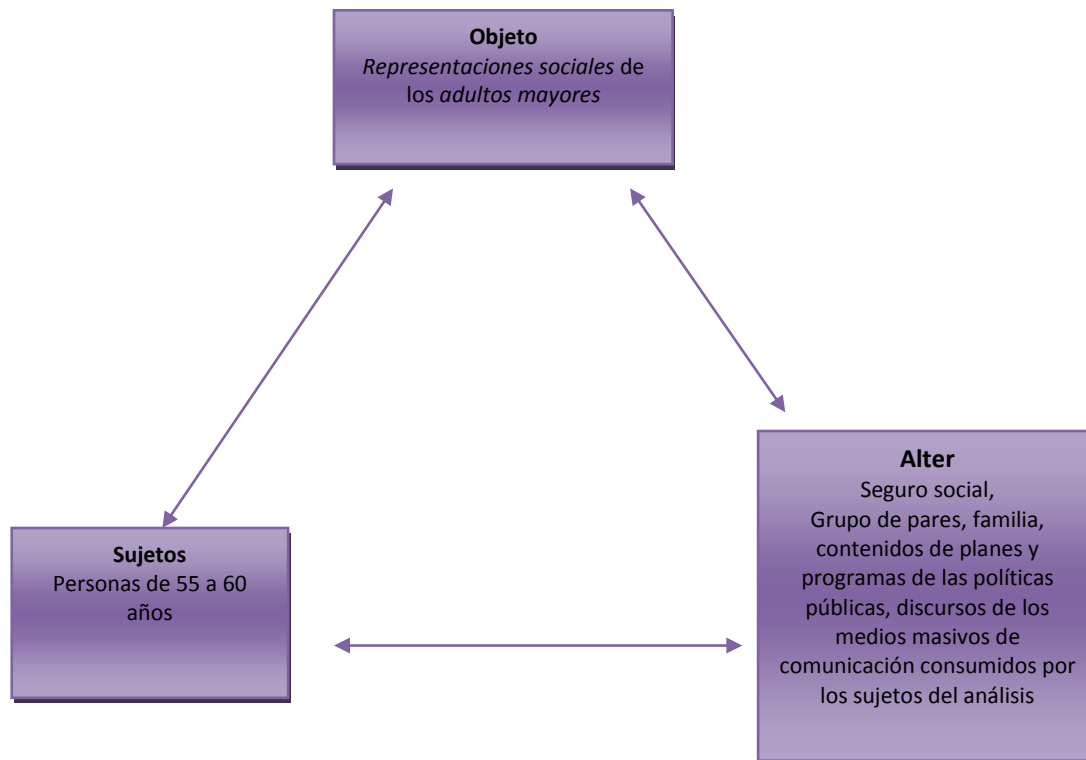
**Objeto**
*Representaciones sociales* de los *adultos mayores*

**Alter**
Seguro social,
Grupo de pares, familia, contenidos de planes y programas de las políticas públicas, discursos de los medios masivos de comunicación consumidos por los sujetos del análisis

**Sujetos**
Personas de 55 a 60 años